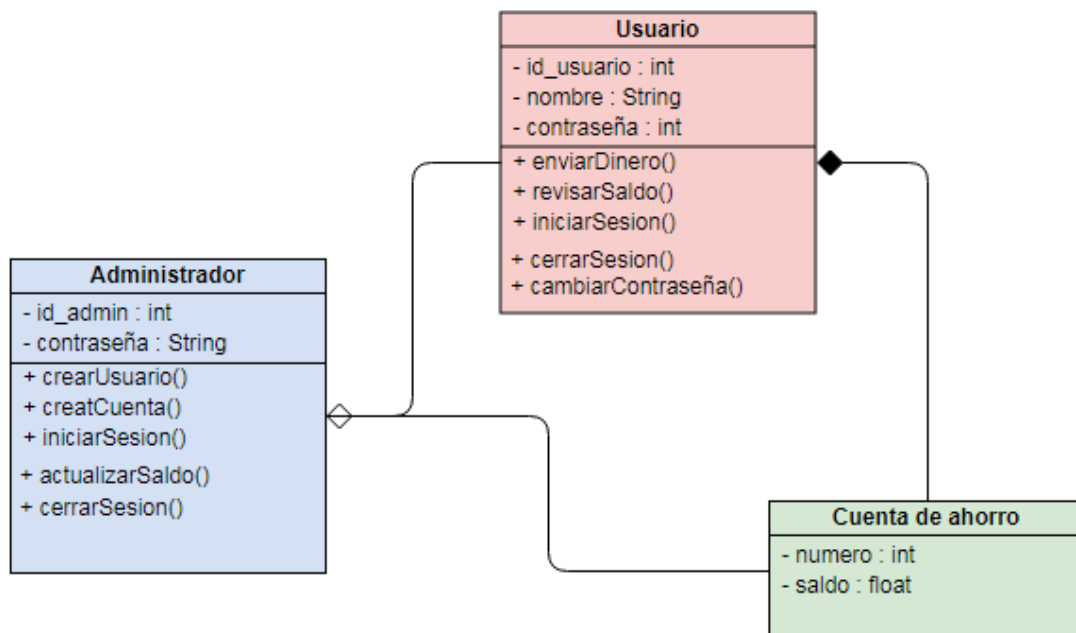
Usuario
- id_usuario : int
- nombre : String
- contraseña : int
+ enviarDinero()
+ revisarSaldo()
+ iniciarSesion()
+ cerrarSesion()
+ cambiarContraseña()

Administrador
- id_admin : int
- contraseña : String
+ crearUsuario()
+ creatCuenta()
+ iniciarSesion()
+ actualizarSaldo()
+ cerrarSesion()

Cuenta de ahorro
- numero : int
- saldo : float